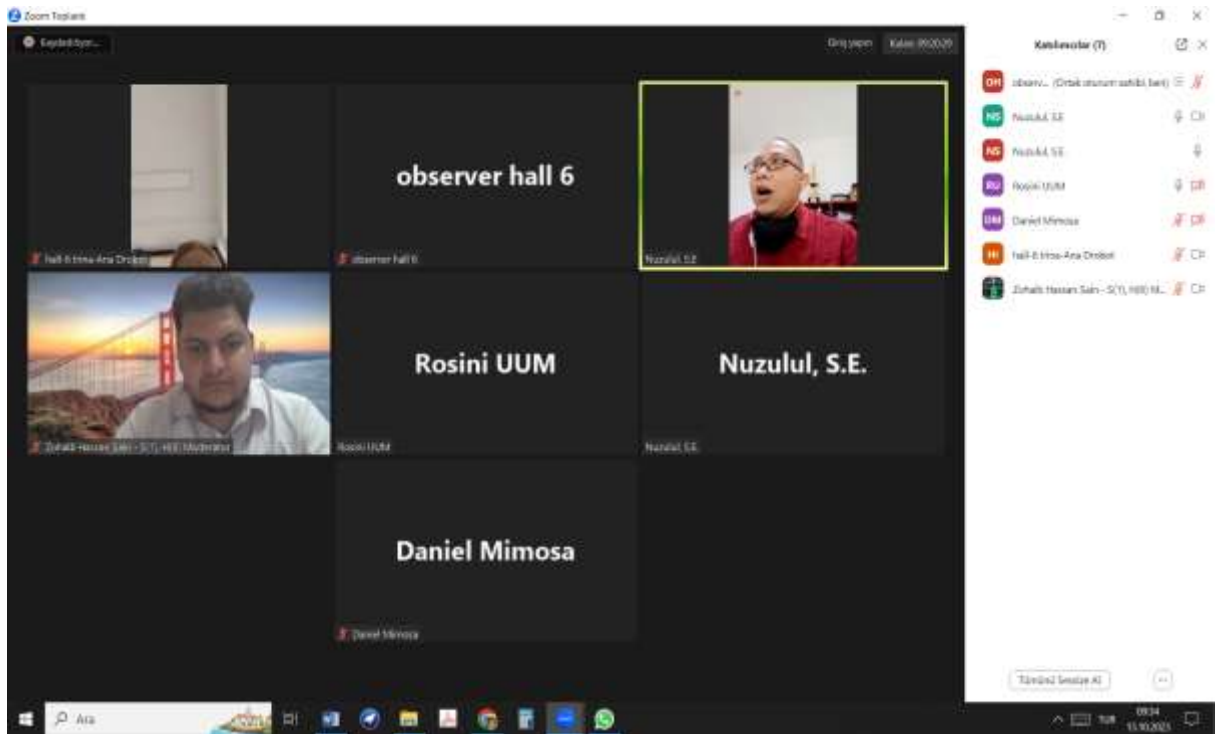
Zoom Toplantı

Kaydediliyor...

Giriş yapın Kalan: 09:20:20

hall-6 trisa-Ana Drobot

observer hall 6

observer hall 6

Nuzulul, S.E

Zohaib Hassan Sain - S(Y), HIIE Moderator

Rosini UUM

Rosini UUM

Nuzulul, S.E.

Nuzulul, S.E.

Daniel Mimosa

Daniel Mimosa

Katılımcılar (7)

OH observ... (Ortak oturum sahibi, ben)

NS Nuzulul, S.E

NS Nuzulul, S.E

RU Rosini UUM

DM Daniel Mimosa

HI hall-6 trisa-Ana Drobot

Zohaib Hassan Sain - S(Y), HIIE M...

Tümünü Sessize Al

Ara

TUR 09:34 11.10.2023